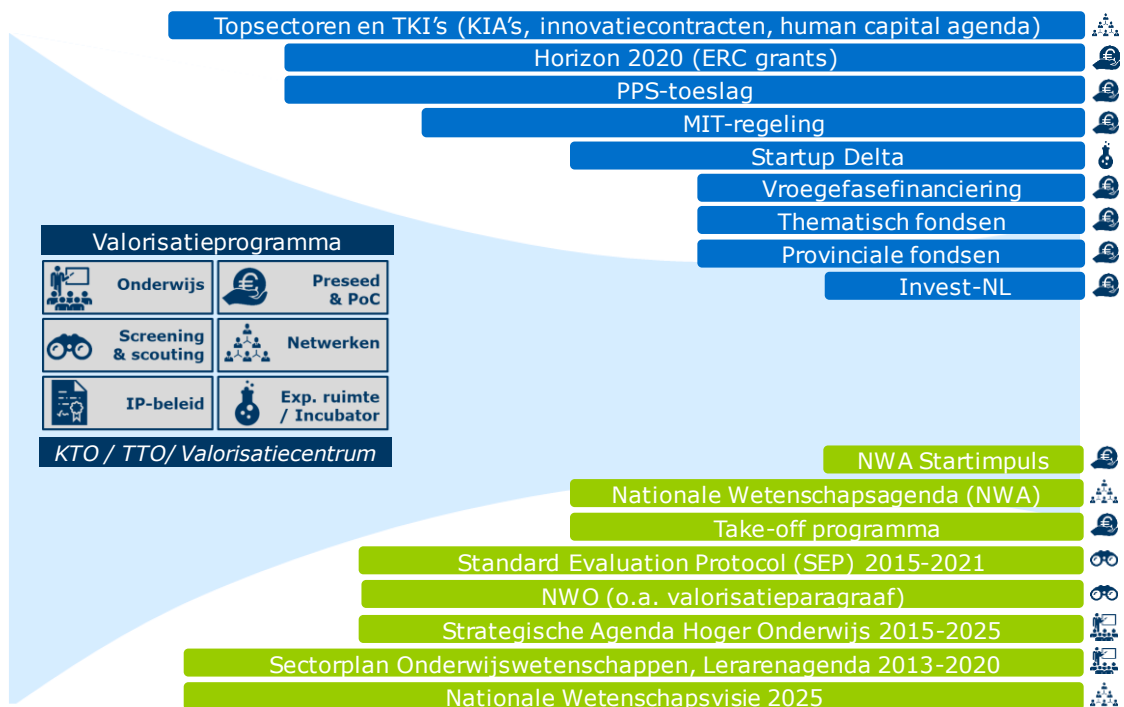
Topsectoren en TKI's (KIA's, innovatiecontracten, human capital agenda)

Horizon 2020 (ERC grants)

PPS-toeslag

MIT-regeling

Startup Delta

Vroegefasefinanciering

Thematisch fondsen

Provinciale fondsen

Invest-NL

Valorisatieprogramma

| Onderwijs | Preseed & PoC |
|---|---|
| Screening & scouting | Netwerken |
| IP-beleid | Exp. ruimte / Incubator |

KTO / TTO/ Valorisatiecentrum

NWA Startimpuls

Nationale Wetenschapsagenda (NWA)

Take-off programma

Standard Evaluation Protocol (SEP) 2015-2021

NWO (o.a. valorisatieparagraaf)

Strategische Agenda Hoger Onderwijs 2015-2025

Sectorplan Onderwijswetenschappen, Lerarenagenda 2013-2020

Nationale Wetenschapsvisie 2025